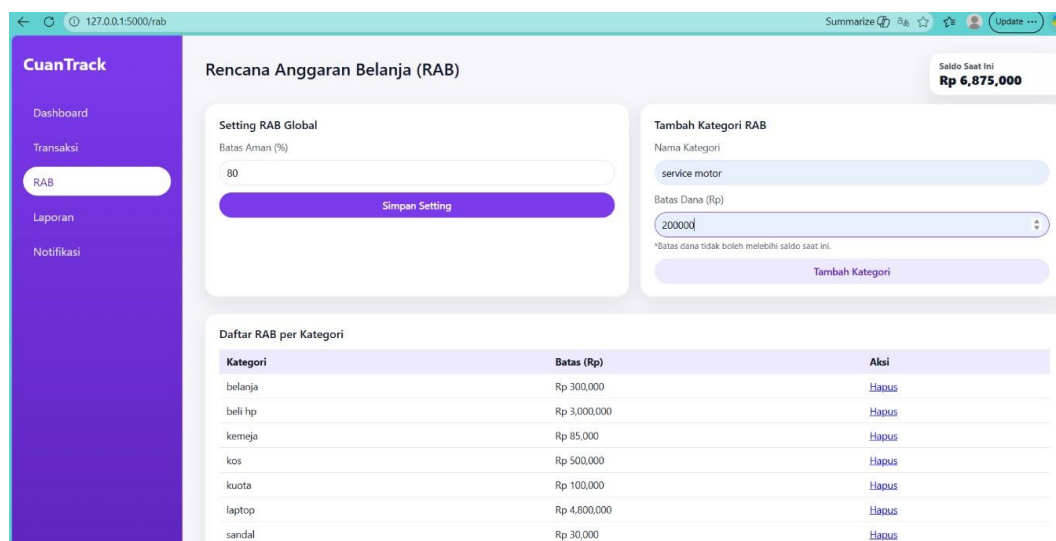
127.0.0.1:5000/rab

Summarize Update ...

CuanTrack

Dashboard
Transaksi
RAB
Laporan
Notifikasi

Rencana Anggaran Belanja (RAB)

Saldo Saat Ini
Rp 6,875,000

Setting RAB Global
Batas Aman (%)
80
Simpan Setting

Tambah Kategori RAB
Nama Kategori
service motor
Batas Dana (Rp)
200000
*Batas dana tidak boleh melebihi saldo saat ini.
Tambah Kategori

Daftar RAB per Kategori

| Kategori | Batas (Rp) | Aksi |
|---|---|---|
| belanja | Rp 300,000 | Hapus |
| beli hp | Rp 3,000,000 | Hapus |
| kemeja | Rp 85,000 | Hapus |
| kos | Rp 500,000 | Hapus |
| kuota | Rp 100,000 | Hapus |
| laptop | Rp 4,800,000 | Hapus |
| sandal | Rp 30,000 | Hapus |